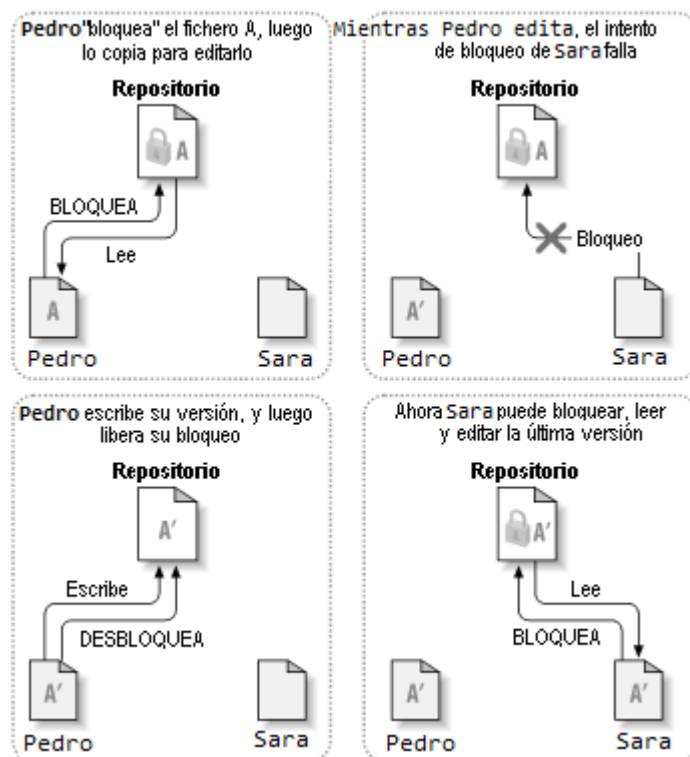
Pedro"bloquea" el fichero A, luego lo copia para editarlo

Repositorio

A

BLOQUEA

Lee

A

Pedro

Sara

Mientras Pedro edita, el intento de bloqueo de Sara falla

Repositorio

A

Bloqueo

A'

Pedro

Sara

Pedro escribe su versión, y luego libera su bloqueo

Repositorio

A'

Escribe

DESBLOQUEA

A'

Pedro

Sara

Ahora Sara puede bloquear, leer y editar la última versión

Repositorio

A'

Lee

BLOQUEA

A'

A'

Pedro

Sara